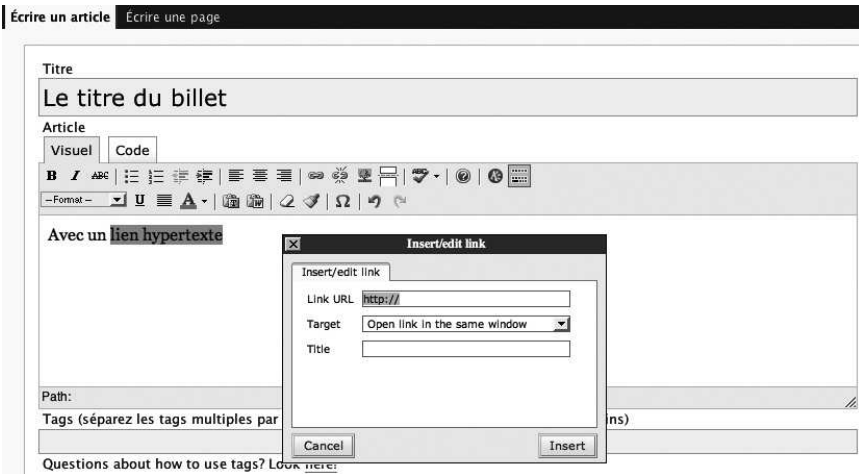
Écrire un article | Écrire une page

Titre

Le titre du billet

Article

Visuel | Code

B I ABC U A Ω

–Format–

Avec un lien hypertexte

Insert/edit link

Insert/edit link

Link URL http://

Target Open link in the same window

Title

Cancel | Insert

Path:

Tags (séparez les tags multiples par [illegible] ins)

Questions about how to use tags? Look here!